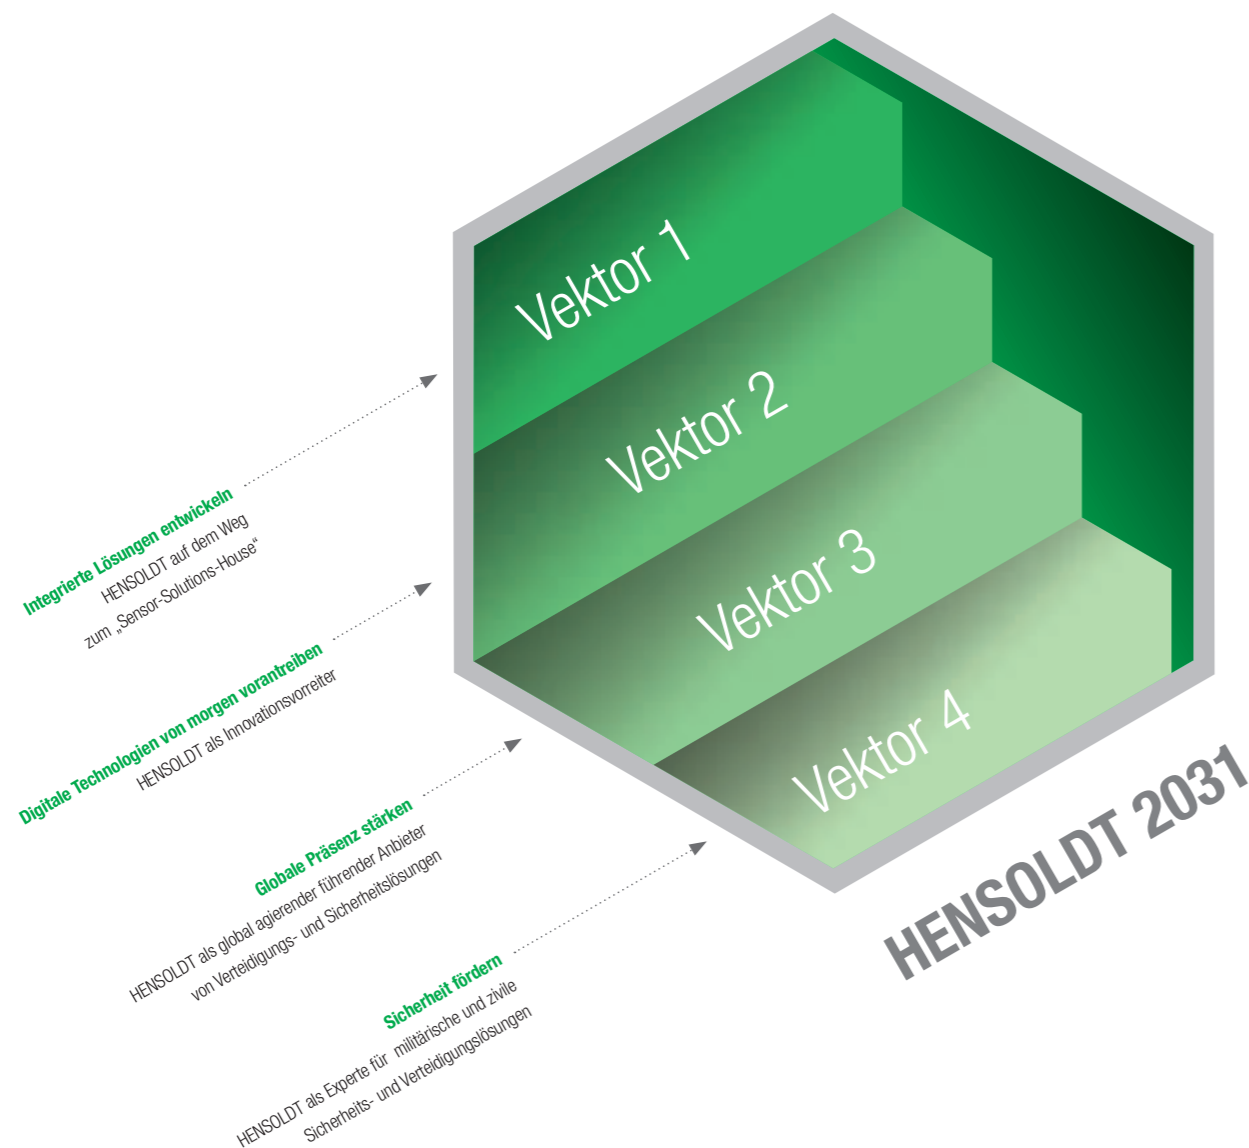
Vektor 1

Vektor 2

Vektor 3

Vektor 4

HENSOLDT 2031

Integrierte Lösungen entwickeln
HENSOLDT auf dem Weg
zum „Sensor-Solutions-House“

Digitale Technologien von morgen vorantreiben
HENSOLDT als Innovationsvorreiter

Globale Präsenz stärken
HENSOLDT als global agierender führender Anbieter
von Verteidigungs- und Sicherheitslösungen

Sicherheit fördern
HENSOLDT als Experte für militärische und zivile
Sicherheits- und Verteidigungslösungen